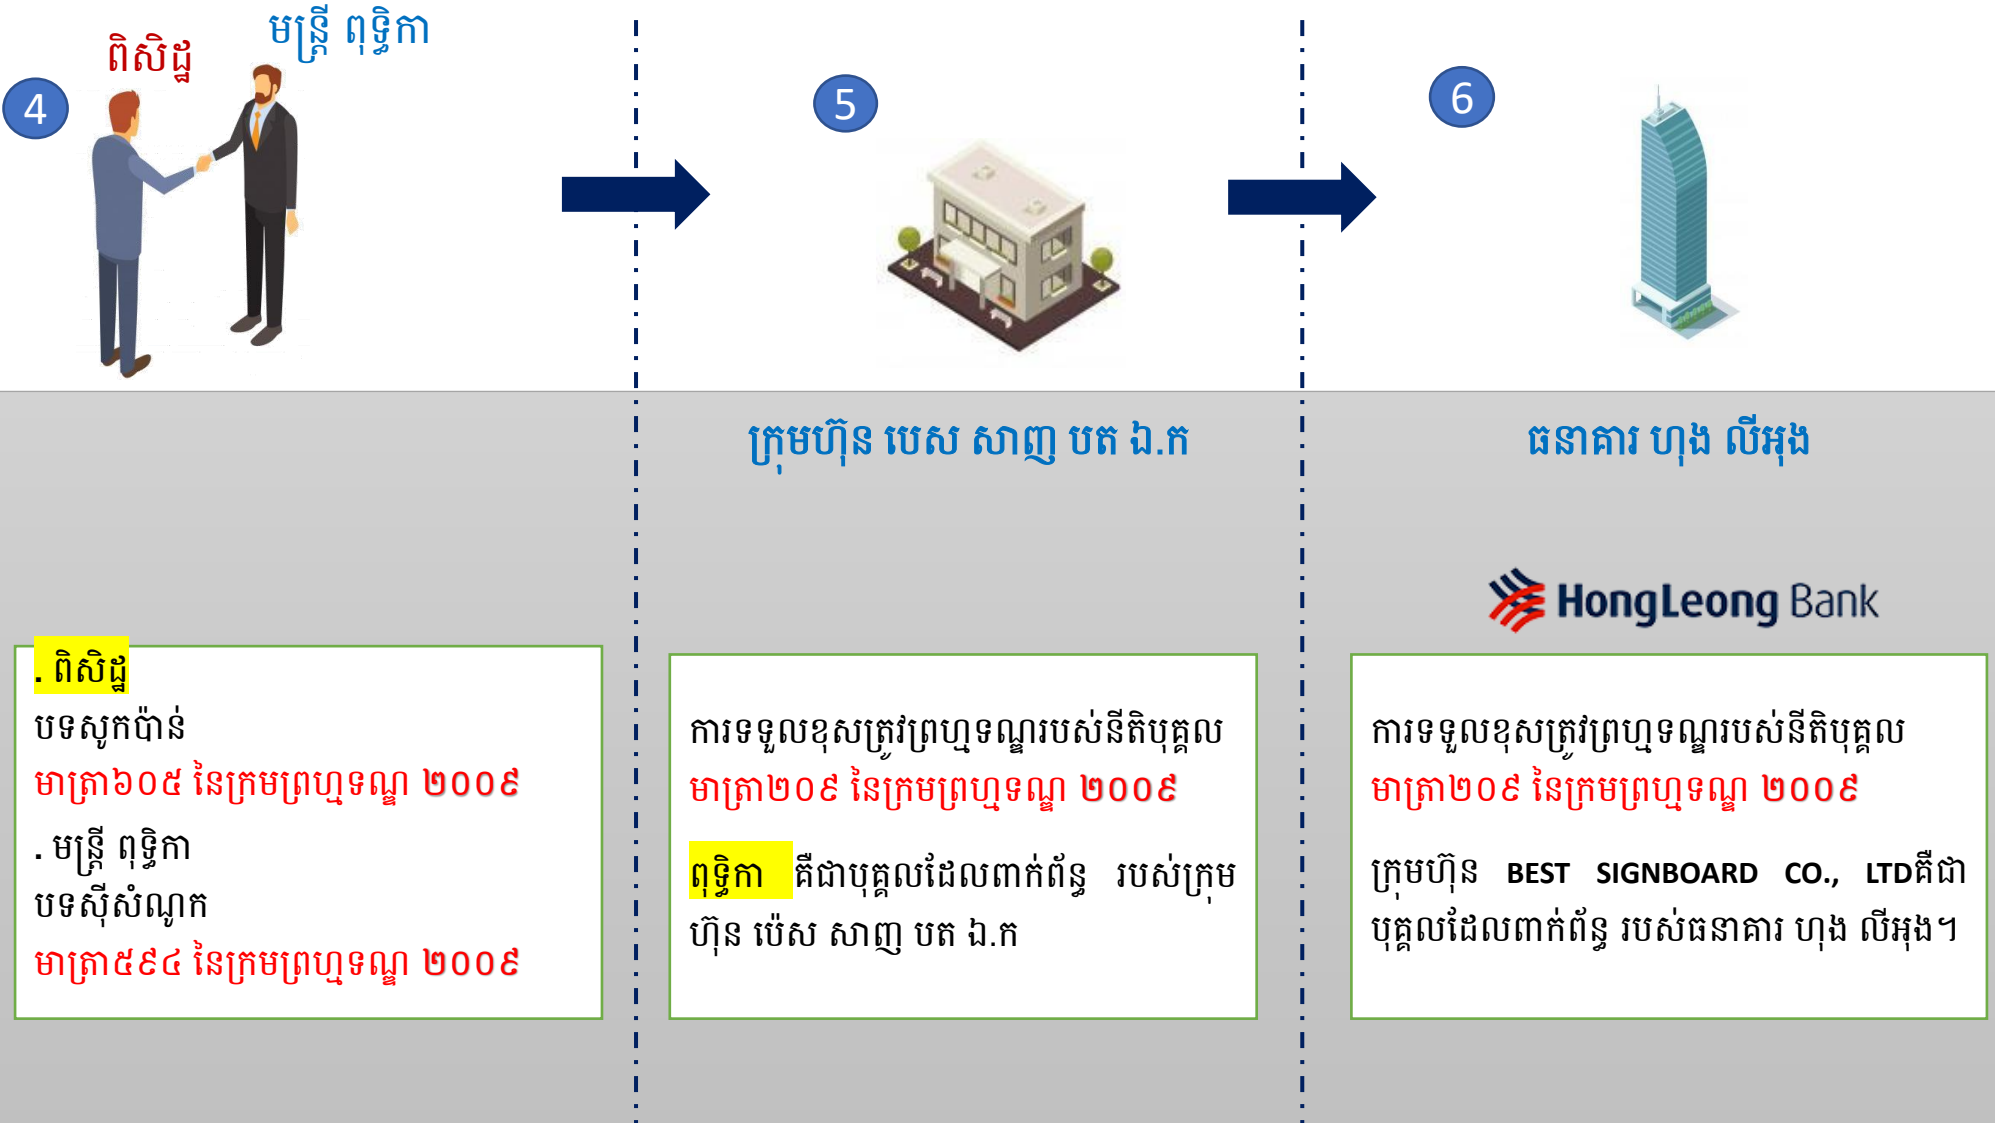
4

ពិសិដ្ឋ

មន្ត្រី ពុទ្ធិកា

5

6

ក្រុមហ៊ុន បេស សាញ បត ឯ.ក

ធនាគារ ហុង លីអុង

HongLeong Bank

. ពិសិដ្ឋ
បទសូកប៉ាន់
មាត្រា៦០៥ នៃក្រមព្រហ្មទណ្ឌ ២០០៩
. មន្ត្រី ពុទ្ធិកា
បទស៊ីសំណូក
មាត្រា៥៩៤ នៃក្រមព្រហ្មទណ្ឌ ២០០៩

ការទទួលខុសត្រូវព្រហ្មទណ្ឌរបស់នីតិបុគ្គល
មាត្រា២០៩ នៃក្រមព្រហ្មទណ្ឌ ២០០៩

ពុទ្ធិកា គឺជាបុគ្គលដែលពាក់ព័ន្ធ របស់ក្រុមហ៊ុន ប៉េស សាញ បត ឯ.ក

ការទទួលខុសត្រូវព្រហ្មទណ្ឌរបស់នីតិបុគ្គល
មាត្រា២០៩ នៃក្រមព្រហ្មទណ្ឌ ២០០៩

ក្រុមហ៊ុន BEST SIGNBOARD CO., LTDគឺជាបុគ្គលដែលពាក់ព័ន្ធ របស់ធនាគារ ហុង លីអុង។